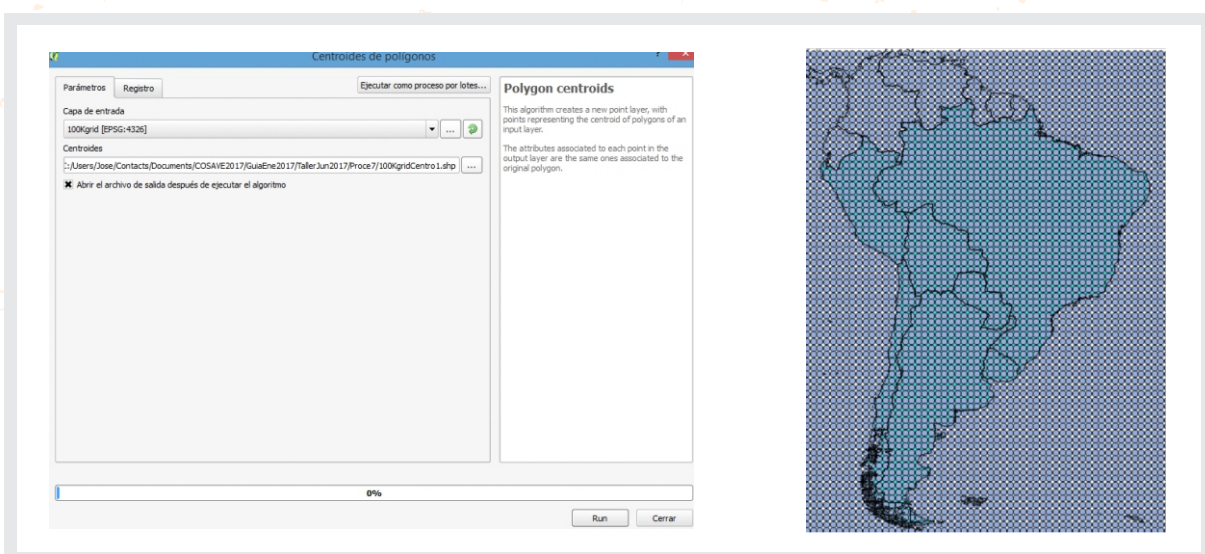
Centroides de polígonos

Parámetros | Registro

Ejecutar como proceso por lotes...

Capa de entrada

100Kgrid [EPSG:4326]

...

Centroides

:/Users/Jose/Contacts/Documents/COSAVE2017/GuiaEne2017/TallerJun2017/Proce7/100KgridCentro1.shp

...

Abrir el archivo de salida después de ejecutar el algoritmo

Polygon centroids

This algorithm creates a new point layer, with points representing the centroid of polygons of an input layer.

The attributes associated to each point in the output layer are the same ones associated to the original polygon.

0%

Run

Cerrar